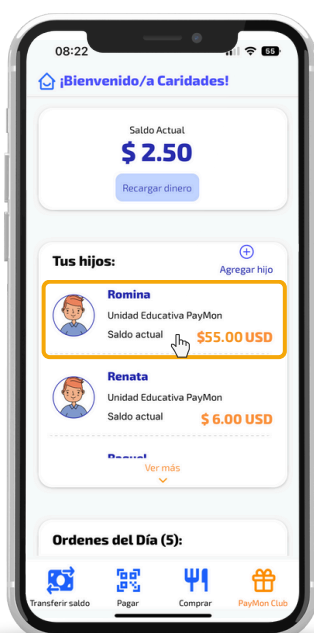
08:22

56

¡Bienvenido/a Caridades!

Saldo Actual

$ 2.50

Recargar dinero

Tus hijos:

Agregar hijo

Romina

Unidad Educativa PayMon

Saldo actual

$55.00 USD

Renata

Unidad Educativa PayMon

Saldo actual

$ 6.00 USD

Raquel

Ver más

Ordenes del Día (5):

Transferir saldo

Pagar

Comprar

PayMon Club